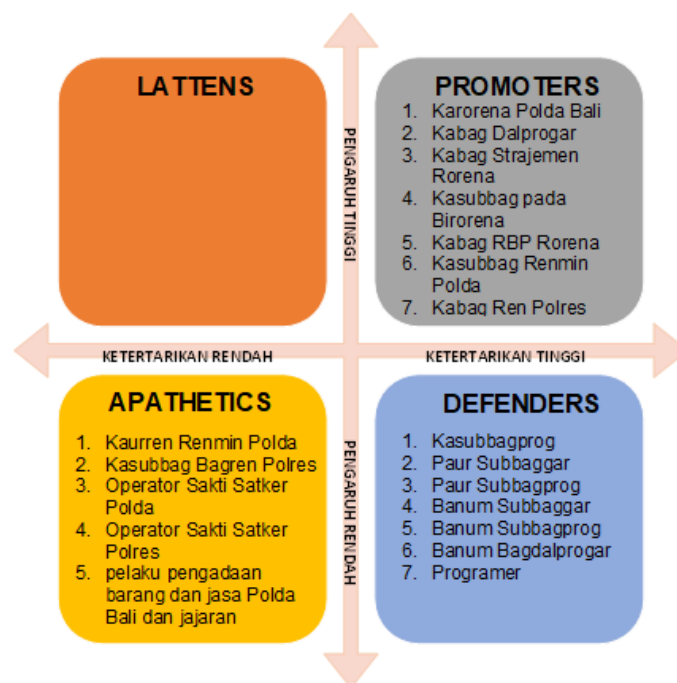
LATTENS

PROMOTERS
1. Karorena Polda Bali
2. Kabag Dalprogar
3. Kabag Strajemen Rorena
4. Kasubbag pada Birorena
5. Kabag RBP Rorena
6. Kasubbag Renmin Polda
7. Kabag Ren Polres

PENGARUH TINGGI

KETERTARIKAN RENDAH

KETERTARIKAN TINGGI

APATHETICS
1. Kaurren Renmin Polda
2. Kasubbag Bagren Polres
3. Operator Sakti Satker Polda
4. Operator Sakti Satker Polres
5. pelaku pengadaan barang dan jasa Polda Bali dan jajaran

PENGARUH RENDAH

DEFENDERS
1. Kasubbagprog
2. Paur Subbaggar
3. Paur Subbagprog
4. Banum Subbaggar
5. Banum Subbagprog
6. Banum Bagdalprogar
7. Programer